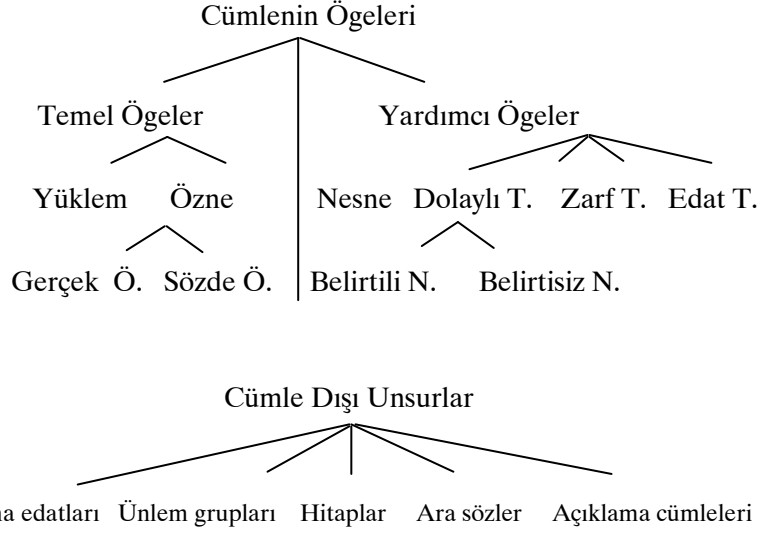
Cümlenin Ögeleri

Temel Ögeler

Yüklem Özne

Gerçek Ö. Sözde Ö.

Yardımcı Ögeler

Nesne Dolaylı T. Zarf T. Edat T.

Belirtili N. Belirtisiz N.

Cümle Dışı Unsurlar

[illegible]a edatları Ünlem grupları Hitaplar Ara sözler Açıklama cümleleri